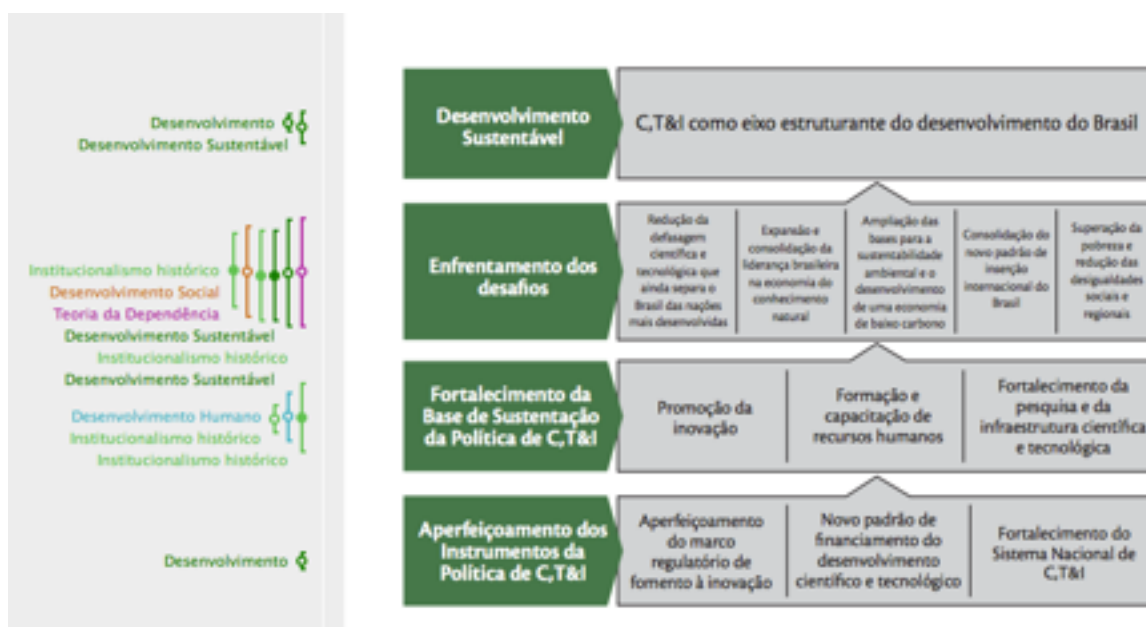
Desenvolvimento
Desenvolvimento Sustentável

Institucionalismo histórico
Desenvolvimento Social
Teoria da Dependência
Desenvolvimento Sustentável
Institucionalismo histórico
Desenvolvimento Sustentável

Desenvolvimento Humano
Institucionalismo histórico
Institucionalismo histórico

Desenvolvimento

Desenvolvimento Sustentável

C,T&I como eixo estruturante do desenvolvimento do Brasil

Enfrentamento dos desafios

Redução da defasagem científica e tecnológica que ainda separa o Brasil das nações mais desenvolvidas

Expansão e consolidação da liderança brasileira na economia do conhecimento natural

Ampliação das bases para a sustentabilidade ambiental e o desenvolvimento de uma economia de baixo carbono

Consolidação do novo padrão de inserção internacional do Brasil

Superação da pobreza e redução das desigualdades sociais e regionais

Fortalecimento da Base de Sustentação da Política de C,T&I

Promoção da inovação

Formação e capacitação de recursos humanos

Fortalecimento da pesquisa e da infraestrutura científica e tecnológica

Aperfeiçoamento dos Instrumentos da Política de C,T&I

Aperfeiçoamento do marco regulatório de fomento à inovação

Novo padrão de financiamento do desenvolvimento científico e tecnológico

Fortalecimento do Sistema Nacional de C,T&I